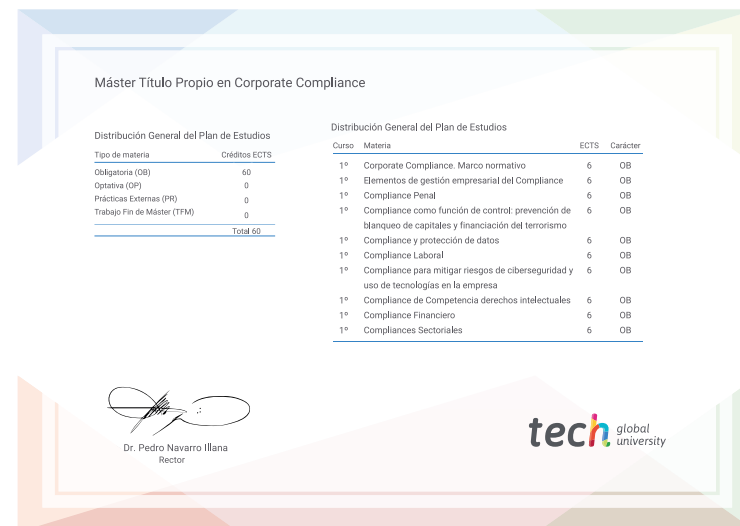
Máster Título Propio en Corporate Compliance

Distribución General del Plan de Estudios

| Tipo de materia | Créditos ECTS |
|---|---|
| Obligatoria (OB) | 60 |
| Optativa (OP) | 0 |
| Prácticas Externas (PR) | 0 |
| Trabajo Fin de Máster (TFM) | 0 |
| | Total 60 |

Distribución General del Plan de Estudios

| Curso | Materia | ECTS | Carácter |
|---|---|---|---|
| 1º | Corporate Compliance. Marco normativo | 6 | OB |
| 1º | Elementos de gestión empresarial del Compliance | 6 | OB |
| 1º | Compliance Penal | 6 | OB |
| 1º | Compliance como función de control: prevención de blanqueo de capitales y financiación del terrorismo | 6 | OB |
| 1º | Compliance y protección de datos | 6 | OB |
| 1º | Compliance Laboral | 6 | OB |
| 1º | Compliance para mitigar riesgos de ciberseguridad y uso de tecnologías en la empresa | 6 | OB |
| 1º | Compliance de Competencia derechos intelectuales | 6 | OB |
| 1º | Compliance Financiero | 6 | OB |
| 1º | Compliances Sectoriales | 6 | OB |

Dr. Pedro Navarro Illana
Rector

tech global university